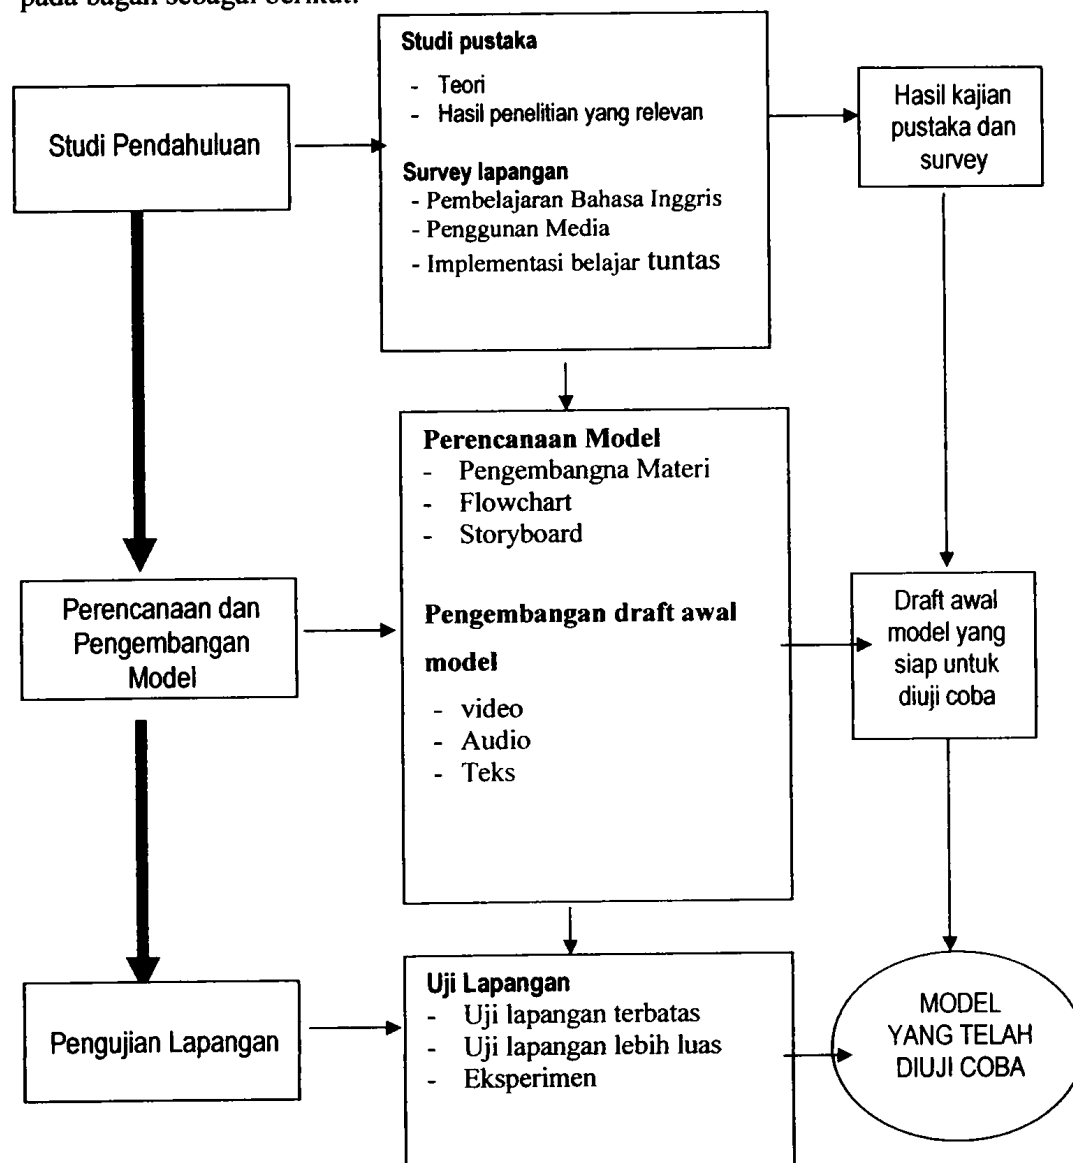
pada bagan sebagai berikut:

Studi Pendahuluan

Studi pustaka
- Teori
- Hasil penelitian yang relevan

Survey lapangan
- Pembelajaran Bahasa Inggris
- Penggunan Media
- Implementasi belajar tuntas

Hasil kajian pustaka dan survey

Perencanaan dan Pengembangan Model

Perencanaan Model
- Pengembangna Materi
- Flowchart
- Storyboard

Pengembangan draft awal model
- video
- Audio
- Teks

Draft awal model yang siap untuk diuji coba

Pengujian Lapangan

Uji Lapangan
- Uji lapangan terbatas
- Uji lapangan lebih luas
- Eksperimen

MODEL YANG TELAH DIUJI COBA